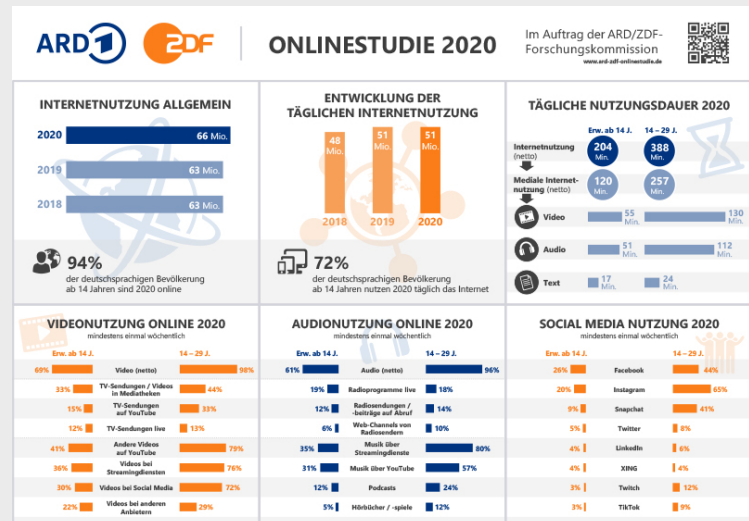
ARD ZDF

ONLINESTUDIE 2020

Im Auftrag der ARD/ZDF-Forschungskommission
www.ard-zdf-onlinestudie.de

INTERNETNUTZUNG ALLGEMEIN

2020 66 Mio.
2019 63 Mio.
2018 63 Mio.

94%
der deutschsprachigen Bevölkerung ab 14 Jahren sind 2020 online

ENTWICKLUNG DER TÄGLICHEN INTERNETNUTZUNG

48 Mio. 2018
51 Mio. 2019
51 Mio. 2020

72%
der deutschsprachigen Bevölkerung ab 14 Jahren nutzen 2020 täglich das Internet

TÄGLICHE NUTZUNGSDAUER 2020

| | Erw. ab 14 J. | 14 – 29 J. |
|---|---|---|
| Internetnutzung (netto) | 204 Min. | 388 Min. |
| Mediale Internetnutzung (netto) | 120 Min. | 257 Min. |
| Video | 55 Min. | 130 Min. |
| Audio | 51 Min. | 112 Min. |
| Text | 17 Min. | 24 Min. |

VIDEONUTZUNG ONLINE 2020
mindestens einmal wöchentlich

| Erw. ab 14 J. | | 14 – 29 J. |
|---|---|---|
| 69% | Video (netto) | 98% |
| 33% | TV-Sendungen / Videos in Mediatheken | 44% |
| 15% | TV-Sendungen auf YouTube | 33% |
| 12% | TV-Sendungen live | 13% |
| 41% | Andere Videos auf YouTube | 79% |
| 36% | Videos bei Streamingdiensten | 76% |
| 30% | Videos bei Social Media | 72% |
| 22% | Videos bei anderen Anbietern | 29% |

AUDIONUTZUNG ONLINE 2020
mindestens einmal wöchentlich

| Erw. ab 14 J. | | 14 – 29 J. |
|---|---|---|
| 61% | Audio (netto) | 96% |
| 19% | Radioprogramme live | 18% |
| 12% | Radiosendungen / -beiträge auf Abruf | 14% |
| 6% | Web-Channels von Radiosendern | 10% |
| 35% | Musik über Streamingdienste | 80% |
| 31% | Musik über YouTube | 57% |
| 12% | Podcasts | 24% |
| 5% | Hörbücher / -spiele | 12% |

SOCIAL MEDIA NUTZUNG 2020
mindestens einmal wöchentlich

| Erw. ab 14 J. | | 14 – 29 J. |
|---|---|---|
| 26% | Facebook | 44% |
| 20% | Instagram | 65% |
| 9% | Snapchat | 41% |
| 5% | Twitter | 8% |
| 4% | LinkedIn | 6% |
| 4% | XING | 4% |
| 3% | Twitch | 12% |
| 3% | TikTok | 9% |